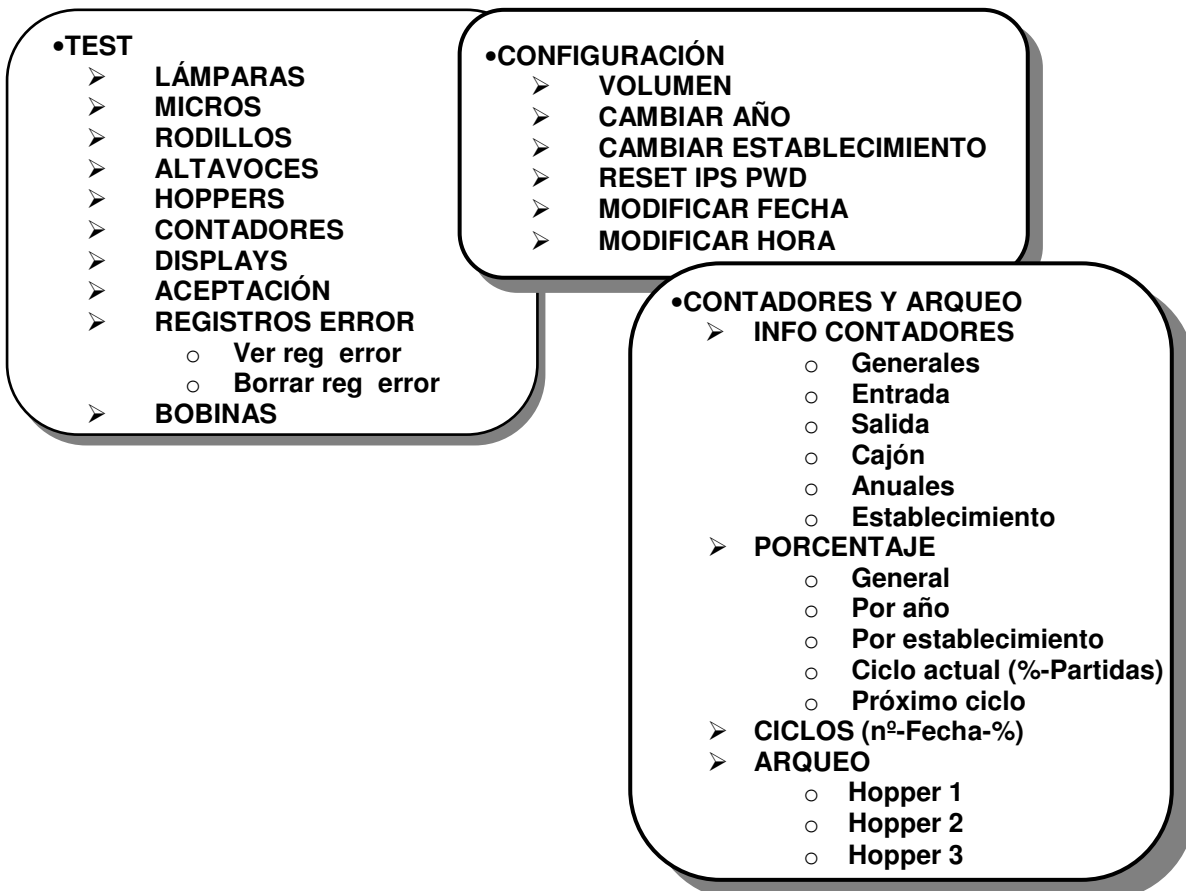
•TEST
➢ LÁMPARAS
➢ MICROS
➢ RODILLOS
➢ ALTAVOCES
➢ HOPPERS
➢ CONTADORES
➢ DISPLAYS
➢ ACEPTACIÓN
➢ REGISTROS ERROR
o Ver reg error
o Borrar reg error
➢ BOBINAS

•CONFIGURACIÓN
➢ VOLUMEN
➢ CAMBIAR AÑO
➢ CAMBIAR ESTABLECIMIENTO
➢ RESET IPS PWD
➢ MODIFICAR FECHA
➢ MODIFICAR HORA

•CONTADORES Y ARQUEO
➢ INFO CONTADORES
o Generales
o Entrada
o Salida
o Cajón
o Anuales
o Establecimiento
➢ PORCENTAJE
o General
o Por año
o Por establecimiento
o Ciclo actual (%-Partidas)
o Próximo ciclo
➢ CICLOS (nº-Fecha-%)
➢ ARQUEO
o Hopper 1
o Hopper 2
o Hopper 3